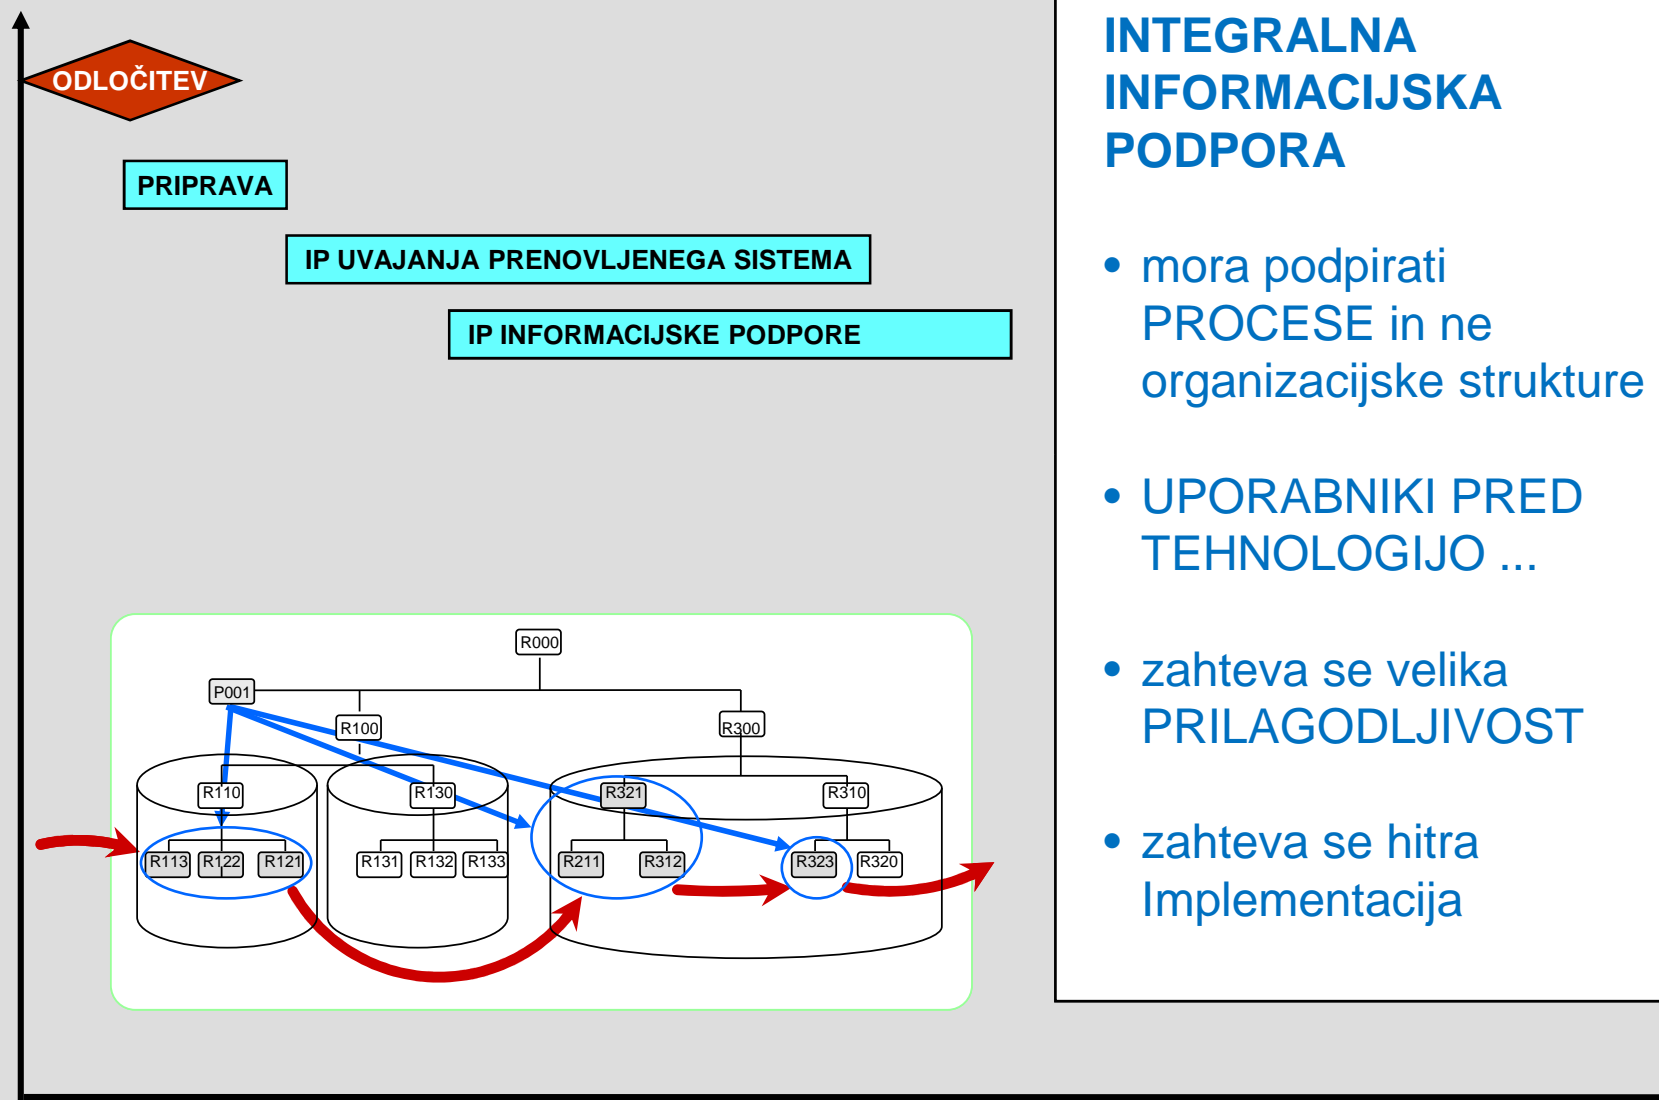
ODLOČITEV

PRIPRAVA

IP UVAJANJA PRENOVLJENEGA SISTEMA

IP INFORMACIJSKE PODPORE

R000

P001

R100

R300

R110

R130

R321

R310

R113 R122 R121

R131 R132 R133

R211 R312

R323 R320

INTEGRALNA INFORMACIJSKA PODPORA

• mora podpirati PROCESE in ne organizacijske strukture

• UPORABNIKI PRED TEHNOLOGIJO ...

• zahteva se velika PRILAGODLJIVOST

• zahteva se hitra Implementacija